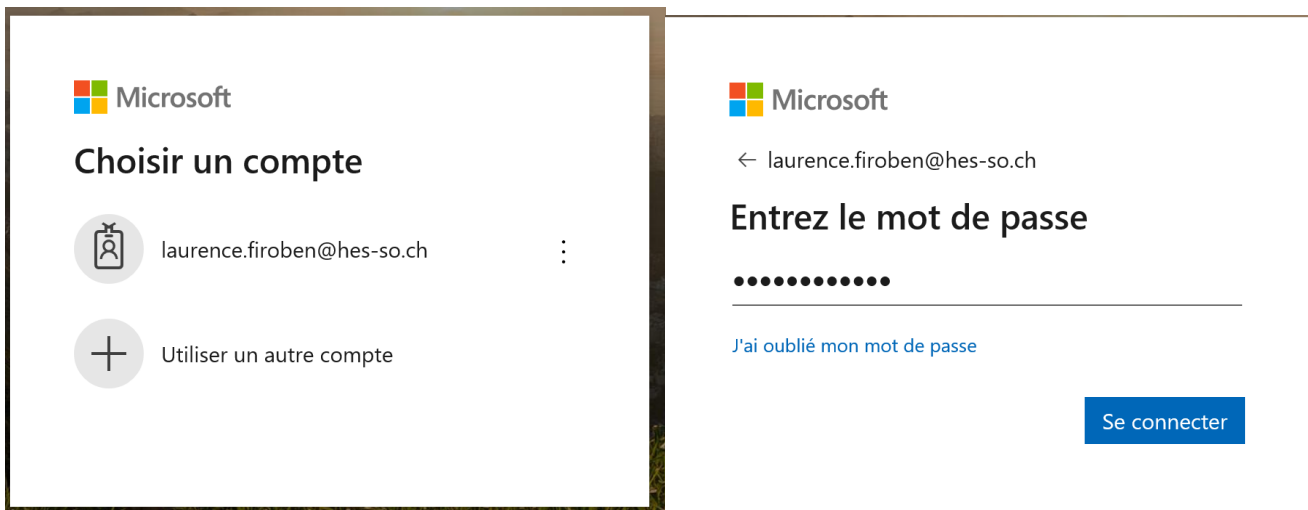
Microsoft

Choisir un compte

laurence.firoben@hes-so.ch

Utiliser un autre compte

Microsoft

← laurence.firoben@hes-so.ch

Entrez le mot de passe

••••••••••••

J'ai oublié mon mot de passe

Se connecter